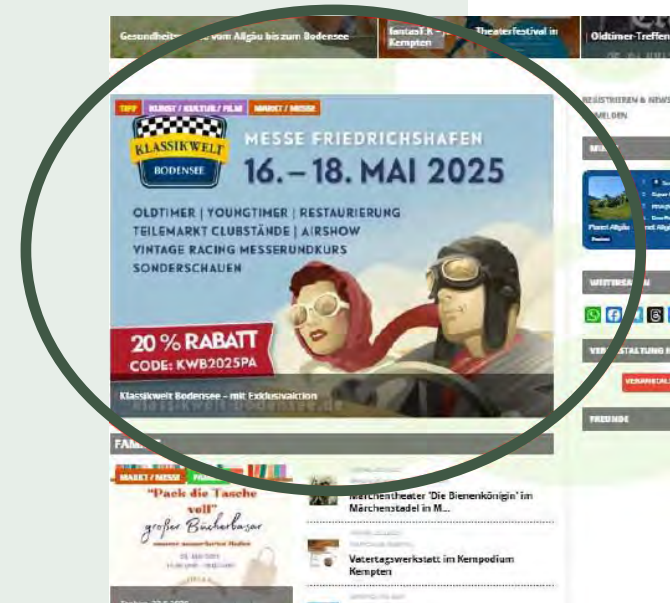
Gesundheits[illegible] vom Allgäu bis zum Bodensee

fantasT.K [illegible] Theaterfestival in Kempten

Oldtimer-Treffen

TIPP

KUNST / KULTUR / FILM

MARKT / MESSE

KLASSIKWELT BODENSEE

MESSE FRIEDRICHSHAFEN

16. – 18. MAI 2025

OLDTIMER | YOUNGTIMER | RESTAURIERUNG
TEILEMARKT CLUBSTÄNDE | AIRSHOW
VINTAGE RACING MESSERUNDKURS
SONDERSCHAUEN

20 % RABATT
CODE: KWB2025PA

Klassikwelt Bodensee – mit Exklusivaktion

klassikwelt-bodensee.de

REGISTRIEREN & NEWS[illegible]
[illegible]MELDEN

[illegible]

Planet Allgäu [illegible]

WEITERSA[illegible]

VER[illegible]STALTUNG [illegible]

VERANSTAL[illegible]

FREUNDE

FAM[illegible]

MARKT / MESSE

"Pack die Tasche voll"
großer Bücherbasar

Märchentheater 'Die Bienenkönigin' im Märchenstadel in M...

Vatertagswerkstatt im Kempodium Kempten